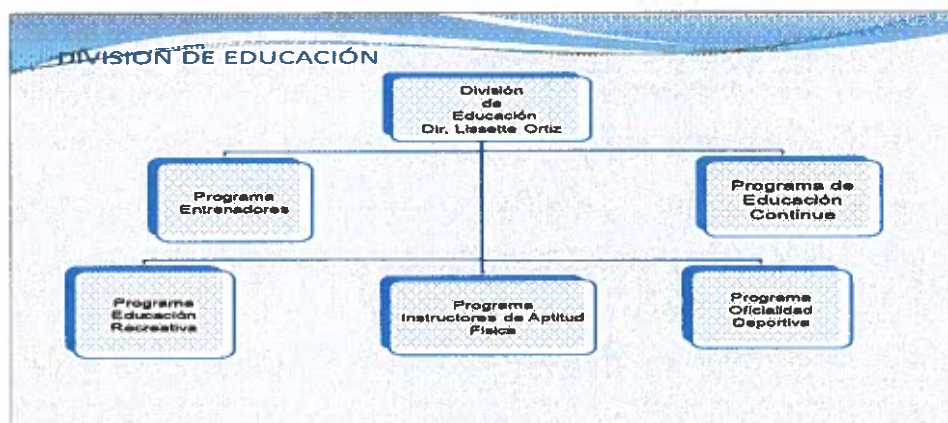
DIVISION DE EDUCACIÓN

División de Educación Dir. Lissette Ortiz

Programa Entrenadores

Programa de Educación Continua

Programa Educación Recreativa

Programa Instructores de Aptitud Física

Programa Oficialidad Deportiva